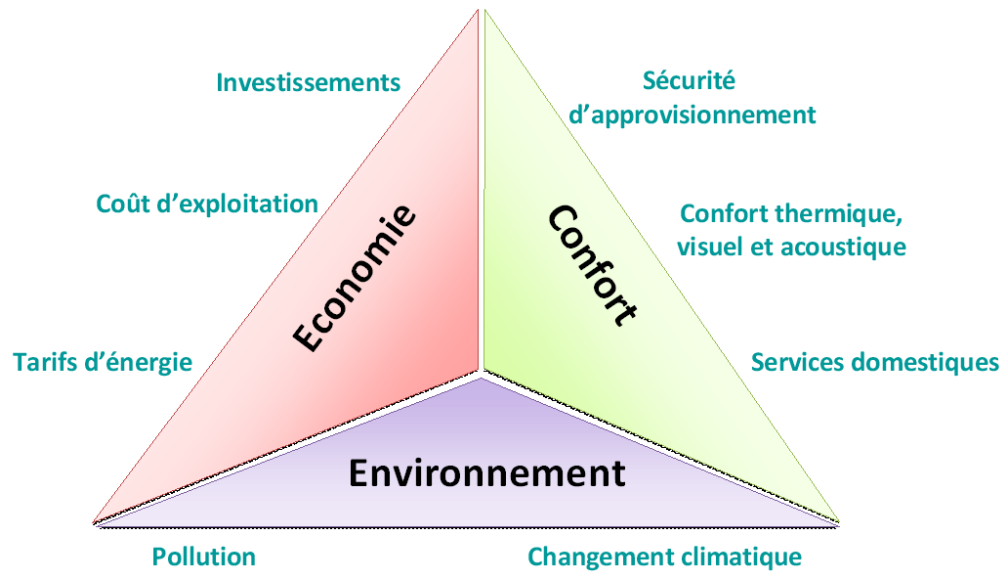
Investissements

Coût d’exploitation

Tarifs d’énergie

Economie

Sécurité d’approvisionnement

Confort thermique, visuel et acoustique

Services domestiques

Confort

Environnement

Pollution

Changement climatique